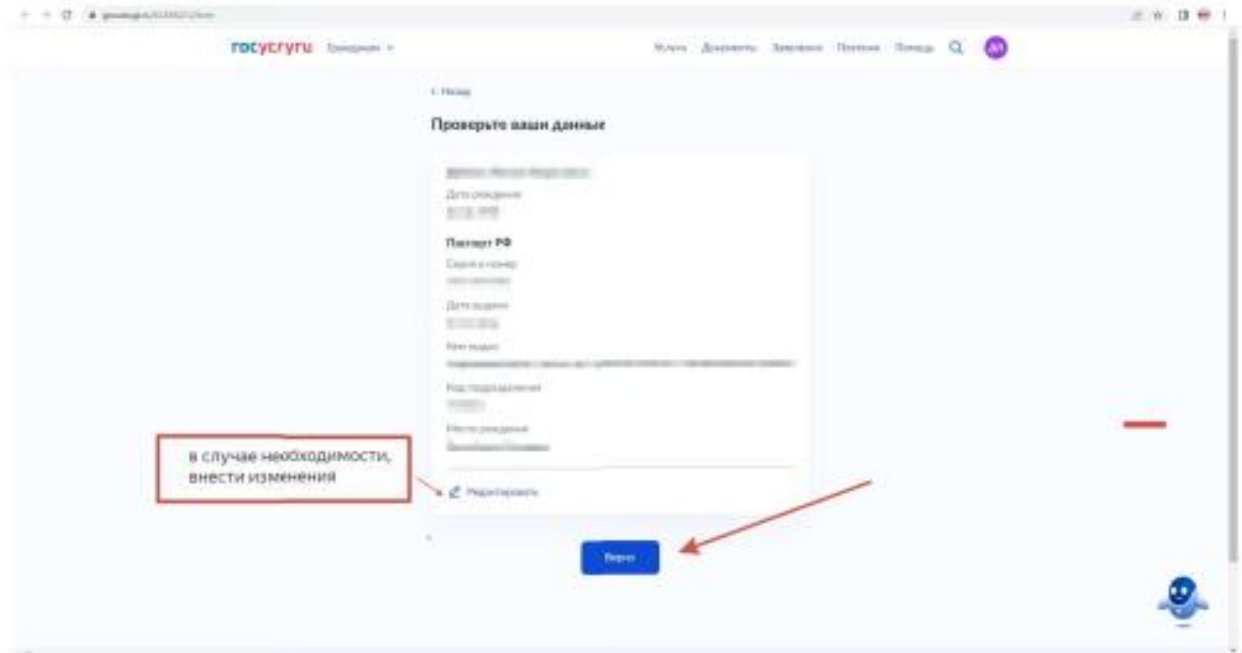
госуслуги Гражданам

Услуги Документы Заявления Платежи Помощь

< Назад

Проверьте ваши данные

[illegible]

Дата рождения

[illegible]

Паспорт РФ

Серия и номер

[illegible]

Дата выдачи

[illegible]

Кем выдан

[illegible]

Код подразделения

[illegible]

Место рождения

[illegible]

в случае необходимости, внести изменения

Редактировать

Верно